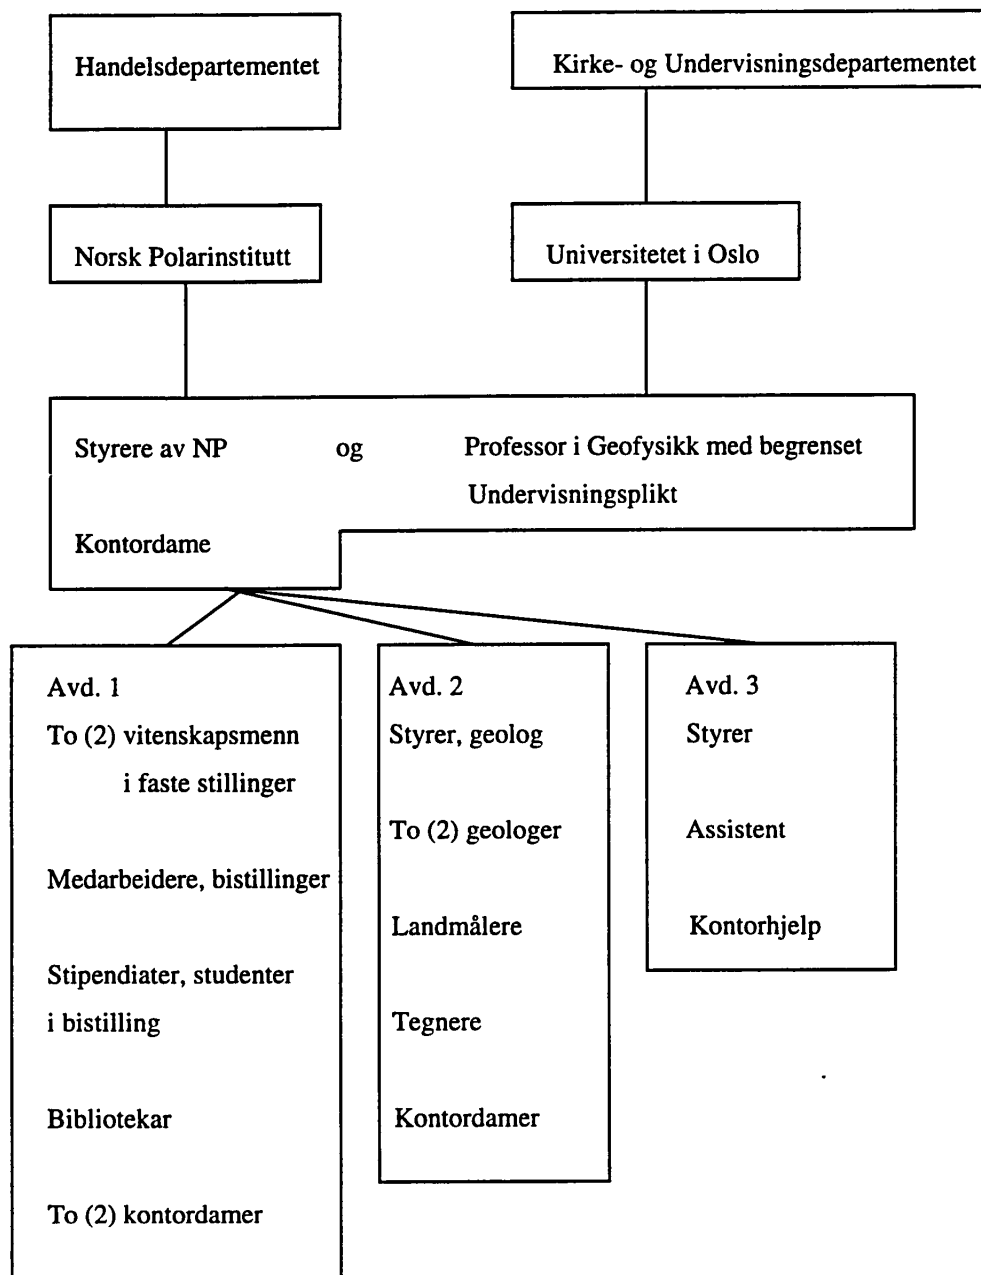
Handelsdepartementet

Kirke- og Undervisningsdepartementet

Norsk Polarinstitutt

Universitetet i Oslo

Styrere av NP og Professor i Geofysikk med begrenset Undervisningsplikt

Kontordame

Avd. 1
To (2) vitenskapsmenn i faste stillinger

Medarbeidere, bistillinger

Stipendiater, studenter i bistilling

Bibliotekar

To (2) kontordamer

Avd. 2
Styrer, geolog

To (2) geologer

Landmålere

Tegnere

Kontordamer

Avd. 3
Styrer

Assistent

Kontorhjelp